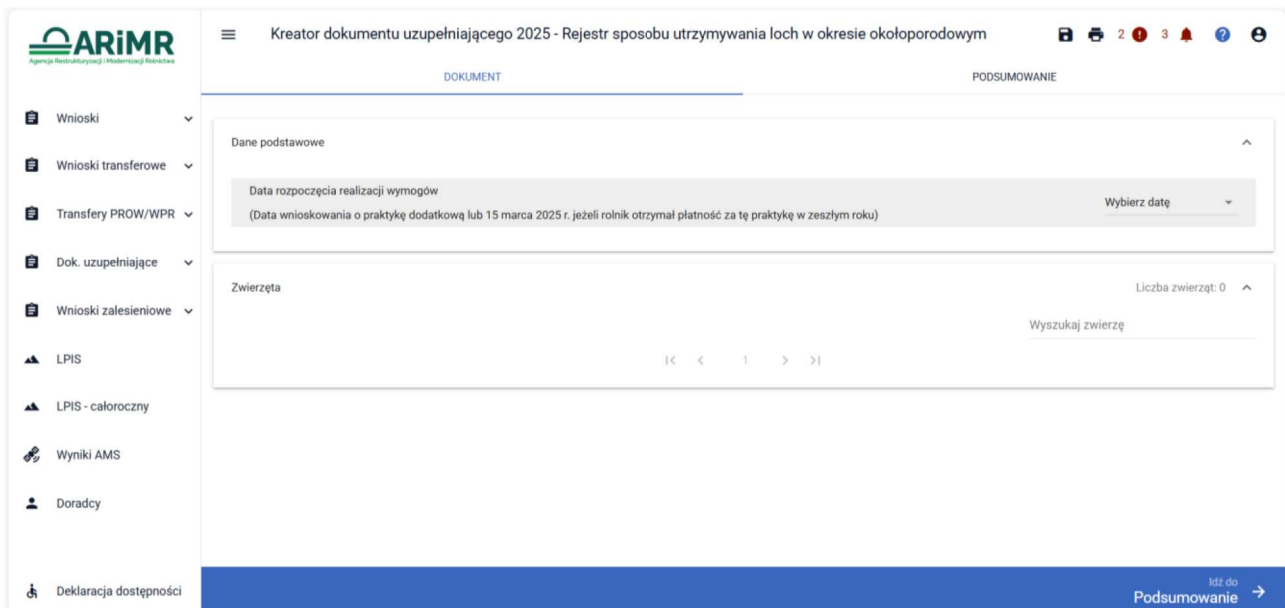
ARiMR
Agencja Restrukturyzacji i Modernizacji Rolnictwa

Kreator dokumentu uzupełniającego 2025 - Rejestr sposobu utrzymywania loch w okresie okołoporodowym

2 3

DOKUMENT
PODSUMOWANIE

Wnioski
Wnioski transferowe
Transfery PROW/WPR
Dok. uzupełniające
Wnioski zalesieniowe
LPIS
LPIS - całoroczny
Wyniki AMS
Doradcy
Deklaracja dostępności

Dane podstawowe

Data rozpoczęcia realizacji wymogów
(Data wnioskowania o praktykę dodatkową lub 15 marca 2025 r. jeżeli rolnik otrzymał płatność za tę praktykę w zeszłym roku)

Wybierz datę

Zwierzęta

Liczba zwierząt: 0

Wyszukaj zwierzę

1

Idź do
Podsumowanie